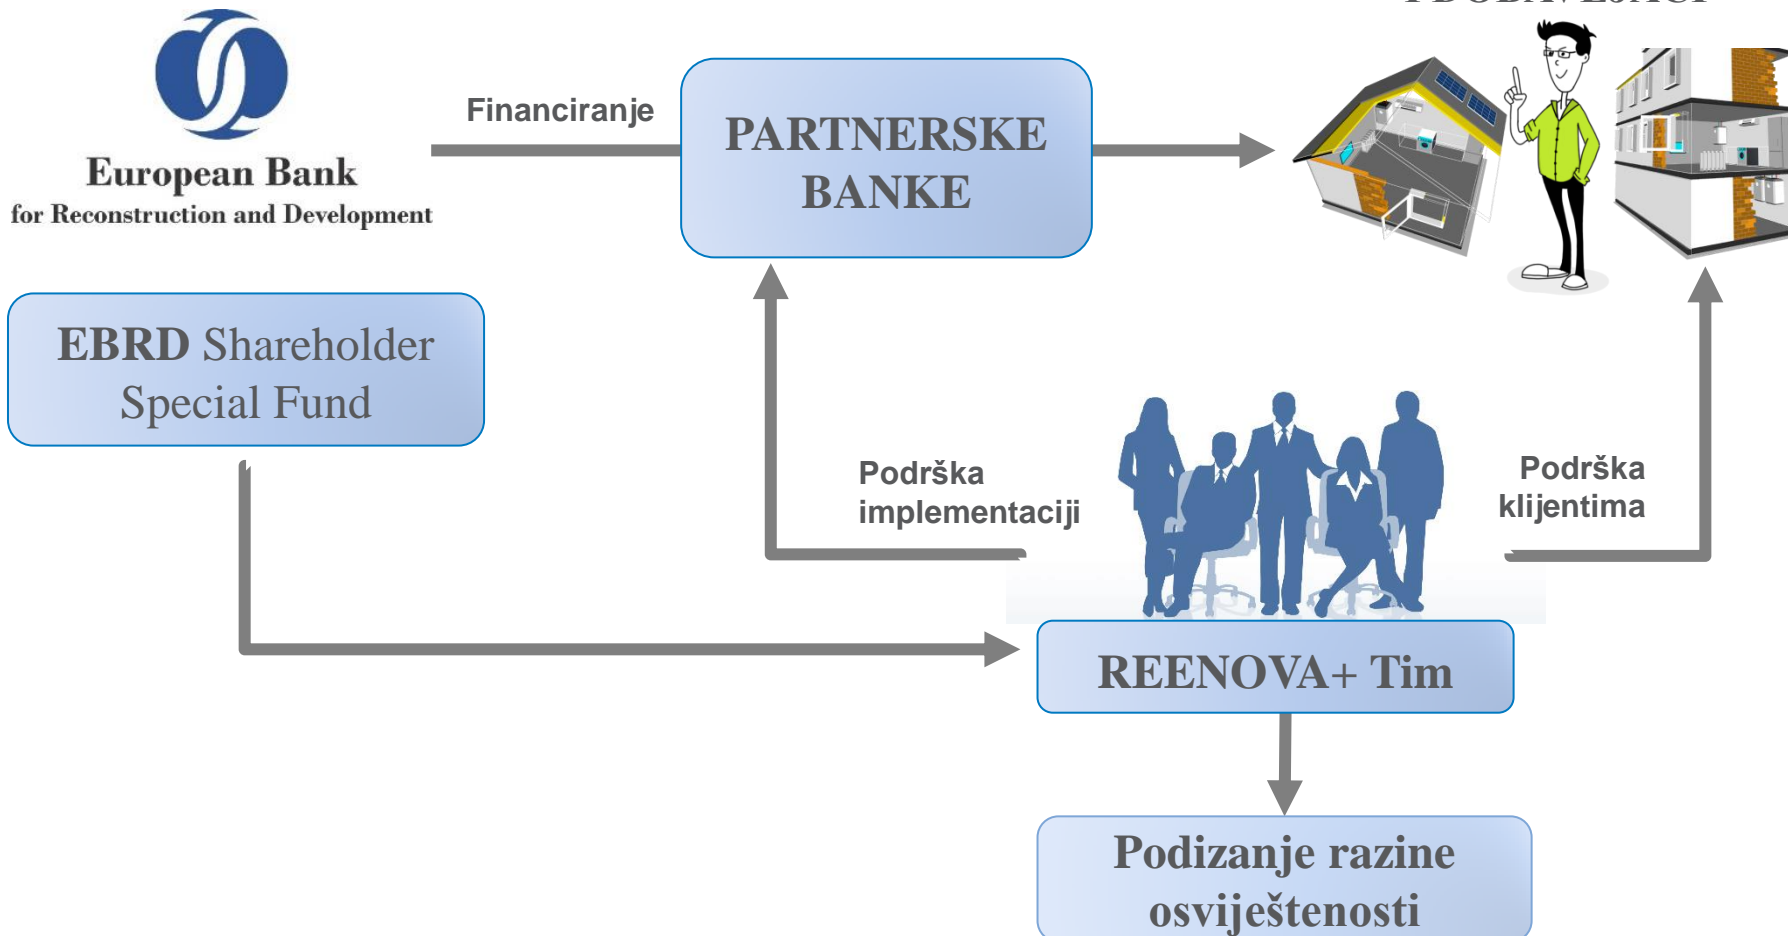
European Bank
for Reconstruction and Development

Financiranje

PARTNERSKE BANKE

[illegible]

EBRD Shareholder Special Fund

Podrška implementaciji

Podrška klijentima

REENOVA+ Tim

Podizanje razine osviještenosti